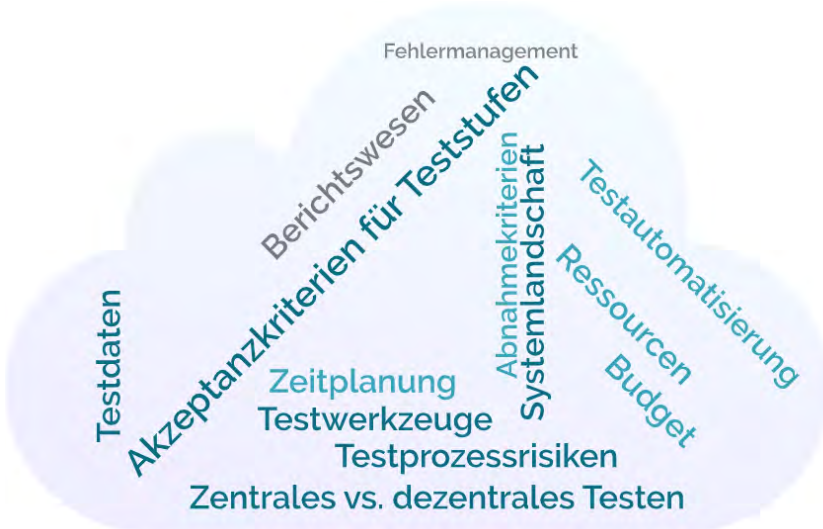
Fehlermanagement

Berichtswesen

Akzeptanzkriterien für Teststufen

Abnahmekriterien

Systemlandschaft

Testautomatisierung

Ressourcen

Budget

Testdaten

Zeitplanung

Testwerkzeuge

Testprozessrisiken

Zentrales vs. dezentrales Testen